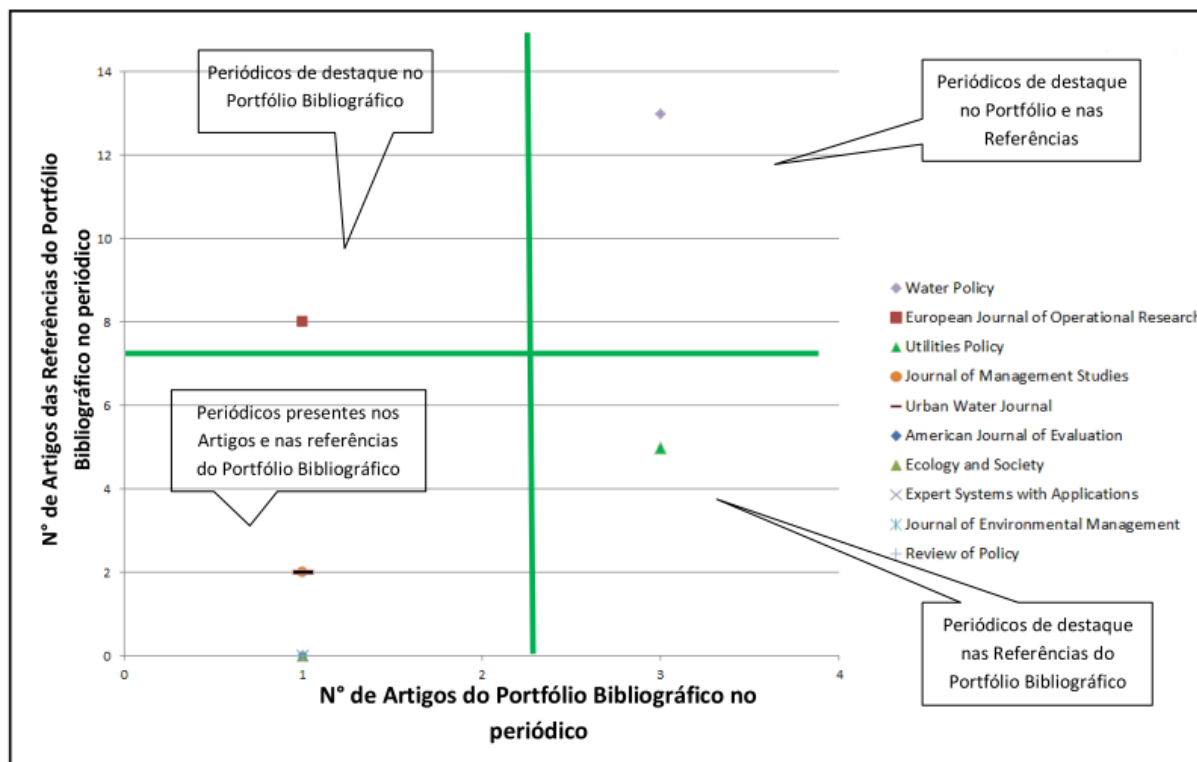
Periódicos de destaque no Portfólio Bibliográfico

Periódicos de destaque no Portfólio e nas Referências

N° de Artigos das Referências do Portfólio Bibliográfico no periódico

14
12
10
8
6
4
2
0

Periódicos presentes nos Artigos e nas referências do Portfólio Bibliográfico

Water Policy
European Journal of Operational Research
Utilities Policy
Journal of Management Studies
Urban Water Journal
American Journal of Evaluation
Ecology and Society
Expert Systems with Applications
Journal of Environmental Management
Review of Policy

Periódicos de destaque nas Referências do Portfólio Bibliográfico

0
1
2
3
4

N° de Artigos do Portfólio Bibliográfico no periódico